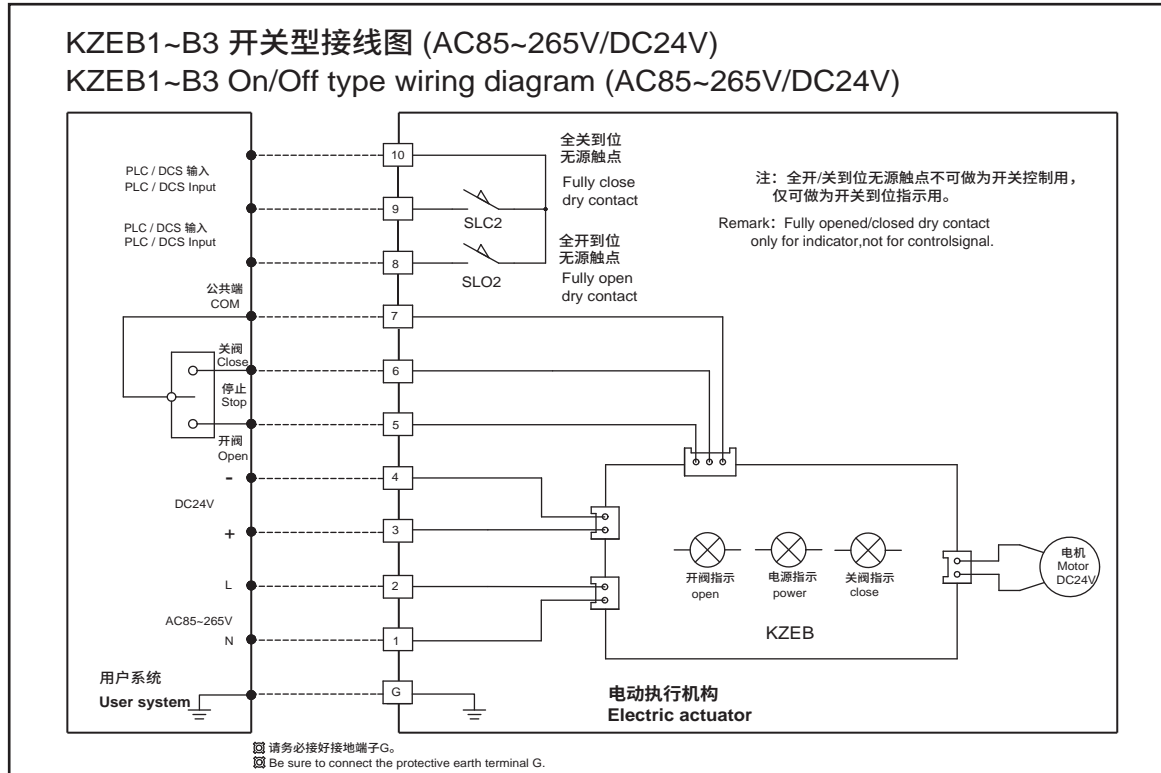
KZEB1~B3 开关型接线图 (AC85~265V/DC24V)
KZEB1~B3 On/Off type wiring diagram (AC85~265V/DC24V)

PLC / DCS 输入
PLC / DCS Input

PLC / DCS 输入
PLC / DCS Input

公共端
COM

关阀
Close

停止
Stop

开阀
Open

-

DC24V

+

L

AC85~265V

N

用户系统
User system

10
9
8
7
6
5
4
3
2
1
G

全关到位
无源触点
Fully close
dry contact

SLC2

全开到位
无源触点
Fully open
dry contact

SLO2

注：全开/关到位无源触点不可做为开关控制用，
仅可做为开关到位指示用。

Remark：Fully opened/closed dry contact
only for indicator,not for controlsignal.

开阀指示
open

电源指示
power

关阀指示
close

电机
Motor
DC24V

KZEB

电动执行机构
Electric actuator

◙ 请务必接好接地端子G。
◙ Be sure to connect the protective earth terminal G.